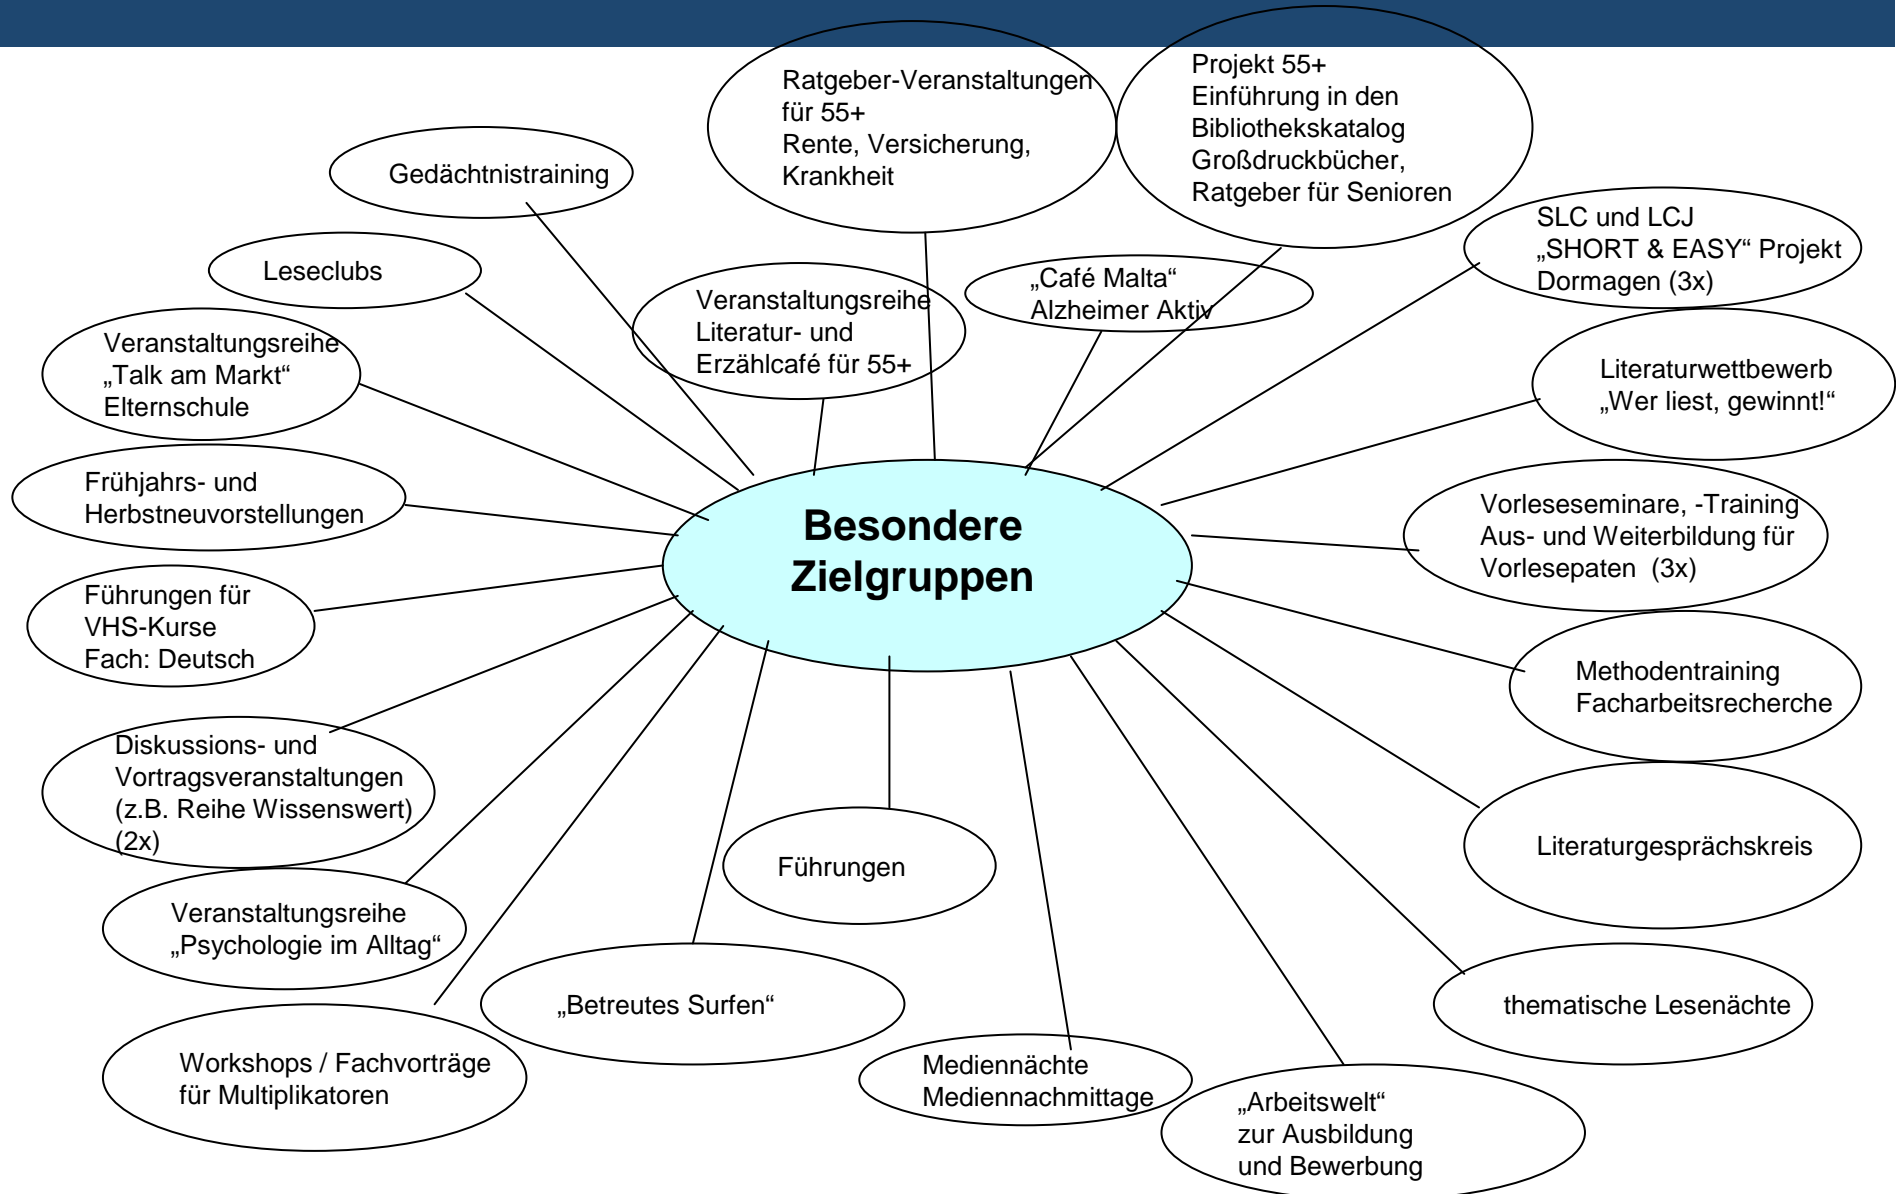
Besondere Zielgruppen

Gedächtnistraining

Ratgeber-Veranstaltungen für 55+
Rente, Versicherung, Krankheit

Projekt 55+
Einführung in den Bibliothekskatalog
Großdruckbücher,
Ratgeber für Senioren

SLC und LCJ
„SHORT & EASY“ Projekt
Dormagen (3x)

Leseclubs

Veranstaltungsreihe
Literatur- und Erzählcafé für 55+

„Café Malta“
Alzheimer Aktiv

Veranstaltungsreihe
„Talk am Markt“
Elternschule

Literaturwettbewerb
„Wer liest, gewinnt!“

Frühjahrs- und Herbstneuvorstellungen

Vorleseseminare, -Training
Aus- und Weiterbildung für Vorlesepaten (3x)

Führungen für VHS-Kurse
Fach: Deutsch

Methodentraining
Facharbeitsrecherche

Diskussions- und Vortragsveranstaltungen
(z.B. Reihe Wissenswert)
(2x)

Literaturgesprächskreis

Führungen

Veranstaltungsreihe
„Psychologie im Alltag“

„Betreutes Surfen“

thematische Lesenächte

Workshops / Fachvorträge für Multiplikatoren

Mediennächte
Mediennachmittage

„Arbeitswelt“
zur Ausbildung
und Bewerbung